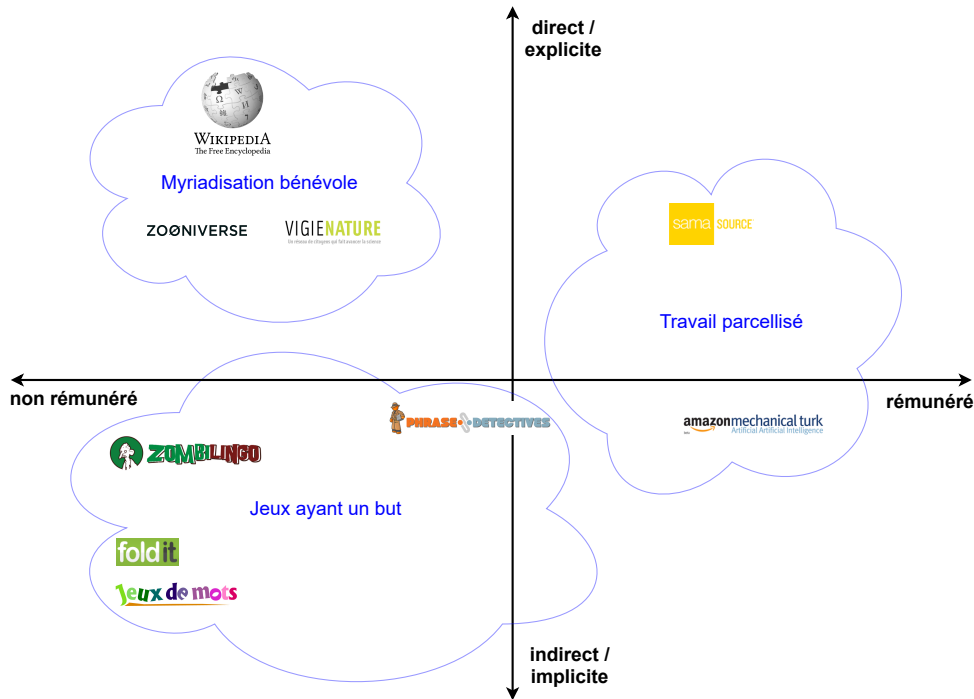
direct / explicite

WIKIPEDIA
The Free Encyclopedia

Myriadisation bénévole

ZOONIVERSE

VIGIENATURE
Un réseau de citoyens qui fait avancer la science

sama SOURCE

Travail parcellisé

non rémunéré

rémunéré

PHRASE DETECTIVES

amazonmechanical turk
Artificial Artificial Intelligence

ZOMBILINGO

Jeux ayant un but

foldit

Jeux de mots

indirect / implicite